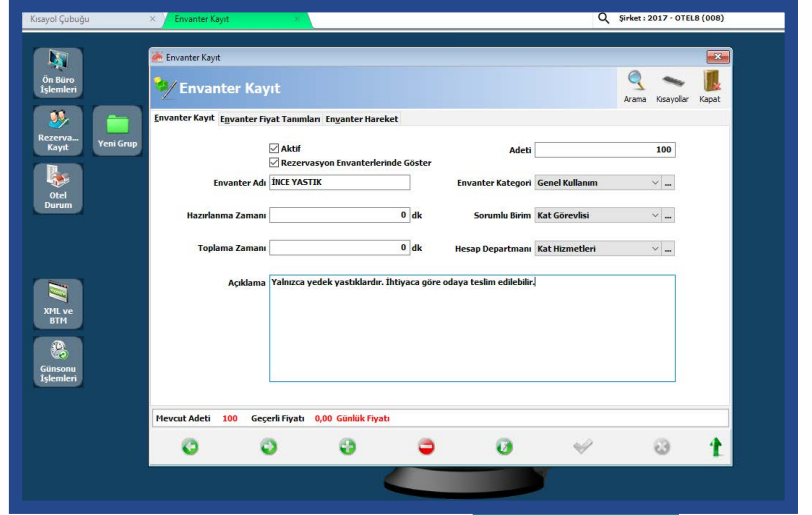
Kısayol Çubuğu × Envanter Kayıt ×
Şirket : 2017 - OTELB (008)

Ön Büro İşlemleri
Rezerva... Kayıt
Yeni Grup
Otel Durum
XML ve BTM
Günsonu İşlemleri

Envanter Kayıt
Envanter Kayıt
Arama Kısayollar Kapat

Envanter Kayıt | Envanter Fiyat Tanımları | Envanter Hareket

Aktif
Rezervasyon Envanterlerinde Göster
Adeti 100
Envanter Adı İNCE YASTIK
Envanter Kategori Genel Kullanım
Hazırlanma Zamanı 0 dk
Sorumlu Birim Kat Görevlisi
Toplama Zamanı 0 dk
Hesap Departmanı Kat Hizmetleri
Açıklama Yalnızca yedek yastıklardır. İhtiyaca göre odaya teslim edilebilir.

Mevcut Adeti 100 Geçerli Fiyatı 0,00 Günlük Fiyatı